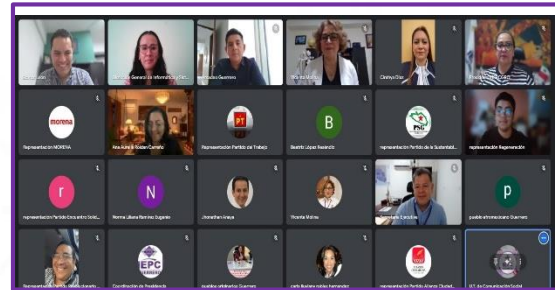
morena
Representación MORENA
Ana Karen Roldan Carreño
PT
Representación Partido del Trabajo
B
Beatriz López Resendiz
PVG
representación Partido de la Sustentabilidad
representación Regeneración
r
representación Partido Encuentro Solid...
N
Norma Liliana Ramírez Ocigaña
Jhonathan Anaya
Yhonne Molina
Secretaría Ejecutiva
p
pueblo afromexicano Guerrero
EPC
Coordinación de Presidencia
U.T. de Comunicación Social
Cinthya Díaz